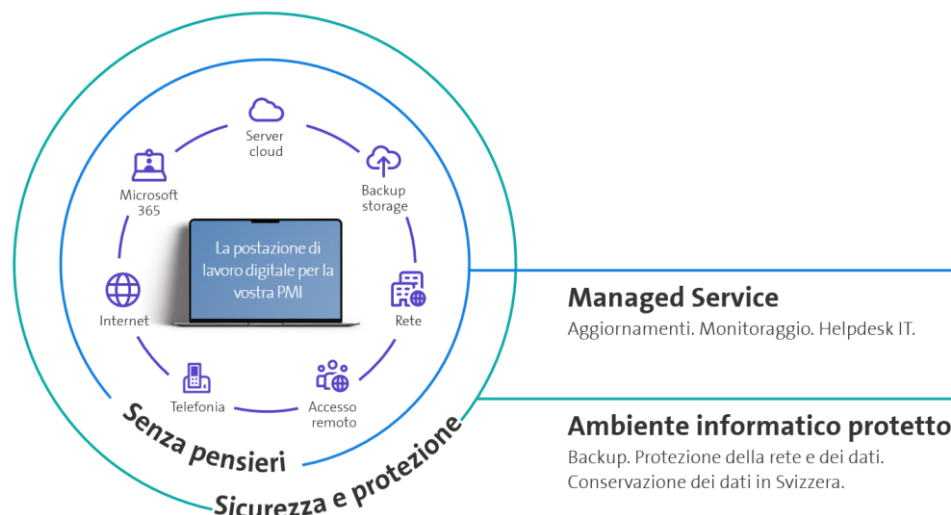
Server cloud

Backup storage

Microsoft 365

La postazione di lavoro digitale per la vostra PMI

Internet

Rete

Telefonia

Accesso remoto

Senza pensieri

Sicurezza e protezione

Managed Service
Aggiornamenti. Monitoraggio. Helpdesk IT.

Ambiente informatico protetto
Backup. Protezione della rete e dei dati. Conservazione dei dati in Svizzera.